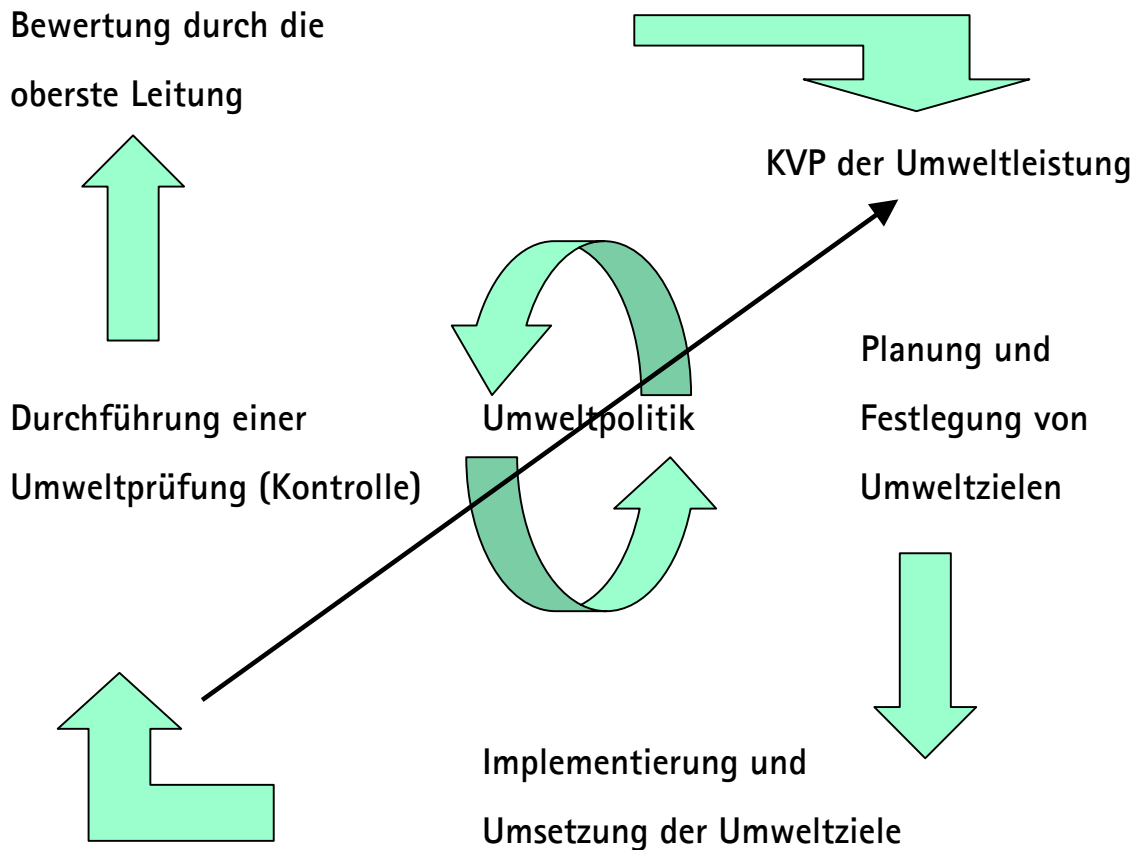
Bewertung durch die oberste Leitung

KVP der Umweltleistung

Planung und Festlegung von Umweltzielen

Durchführung einer Umweltprüfung (Kontrolle)

Umweltpolitik

Implementierung und Umsetzung der Umweltziele